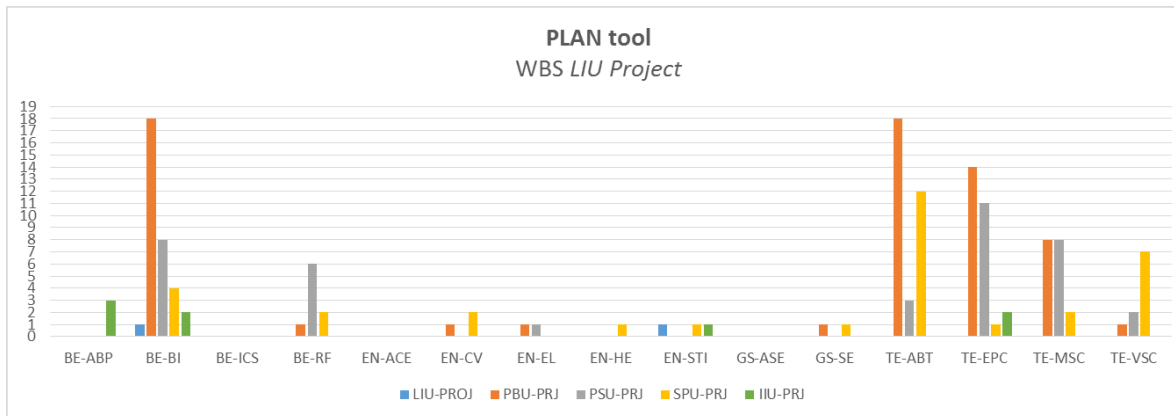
PLAN tool
WBS *LIU Project*

19
18
17
16
15
14
13
12
11
10
9
8
7
6
5
4
3
2
1
0

3
18
1
8
4
2
6
2
1
2
1
1
1
1
1
1
1
1
18
3
12
14
11
1
2
8
8
2
1
2
7

BE-ABP BE-BI BE-ICS BE-RF EN-ACE EN-CV EN-EL EN-HE EN-STI GS-ASE GS-SE TE-ABT TE-EPC TE-MSC TE-VSC

LIU-PROJ PBU-PRJ PSU-PRJ SPU-PRJ IIU-PRJ